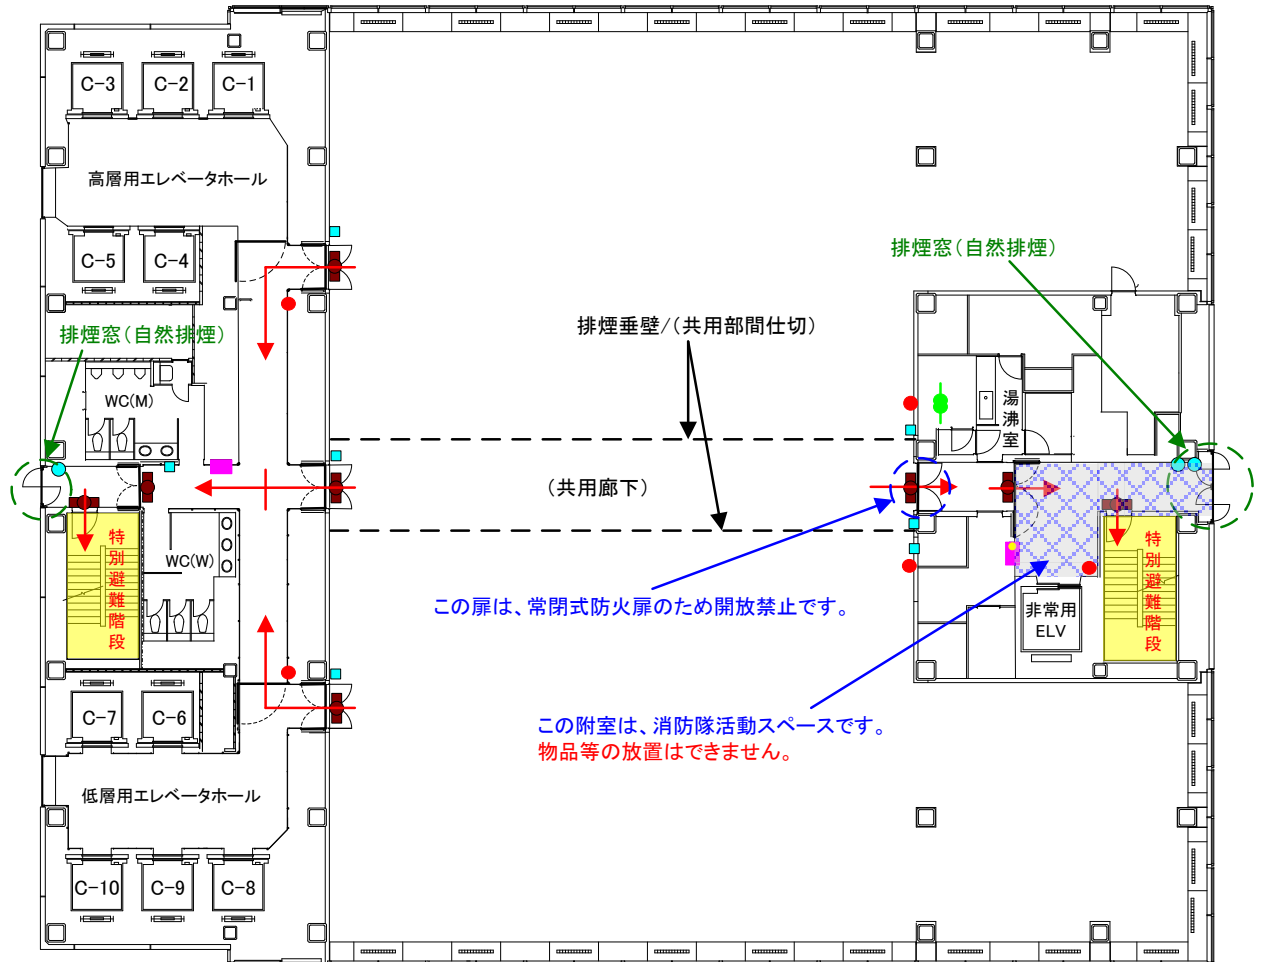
C-3
C-2
C-1
高層用エレベータホール
C-5
C-4
排煙窓(自然排煙)
排煙窓(自然排煙)
排煙垂壁/(共用部間仕切)
WC(M)
湯沸室
(共用廊下)
特別避難階段
WC(W)
特別避難階段
この扉は、常閉式防火扉のため開放禁止です。
非常用ELV
C-7
C-6
この附室は、消防隊活動スペースです。
物品等の放置はできません。
低層用エレベータホール
C-10
C-9
C-8